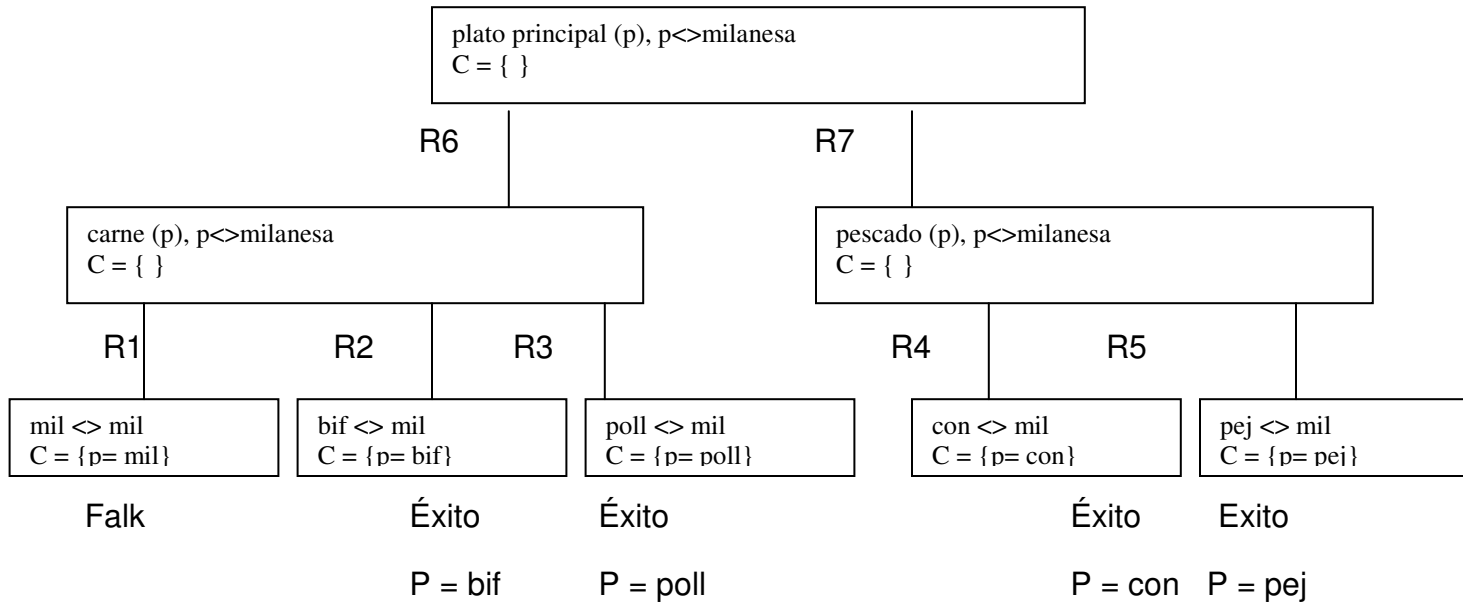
plato principal (p), p<>milanesa
C = { }

R6

R7

carne (p), p<>milanesa
C = { }

pescado (p), p<>milanesa
C = { }

R1

R2

R3

R4

R5

mil <> mil
C = {p= mil}

bif <> mil
C = {p= bif}

poll <> mil
C = {p= poll}

con <> mil
C = {p= con}

pej <> mil
C = {p= pej}

Falk

Éxito

P = bif

Éxito

P = poll

Éxito

P = con

Exito

P = pej